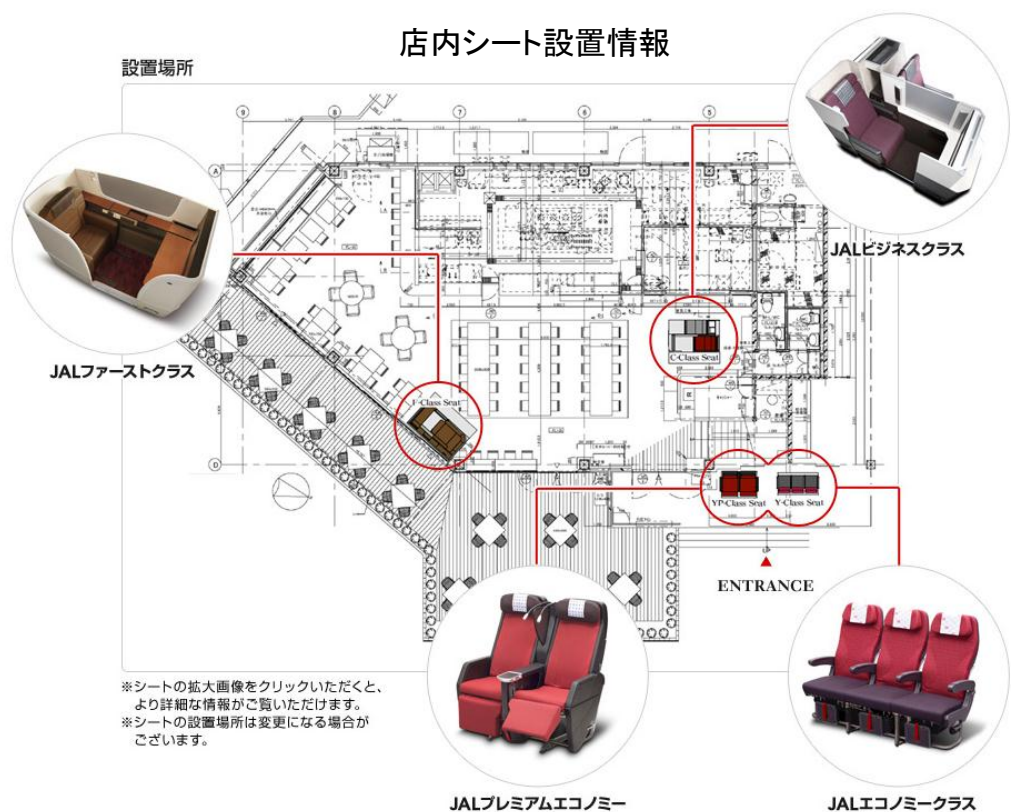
店内シート設置情報

設置場所

JALビジネスクラス

JALファーストクラス

F-Class Seat

C-Class Seat

YP-Class Seat

Y-Class Seat

ENTRANCE

※シートの拡大画像をクリックいただくと、より詳細な情報がご覧いただけます。
※シートの設置場所は変更になる場合がございます。

JALプレミアムエコノミー

JALエコノミークラス